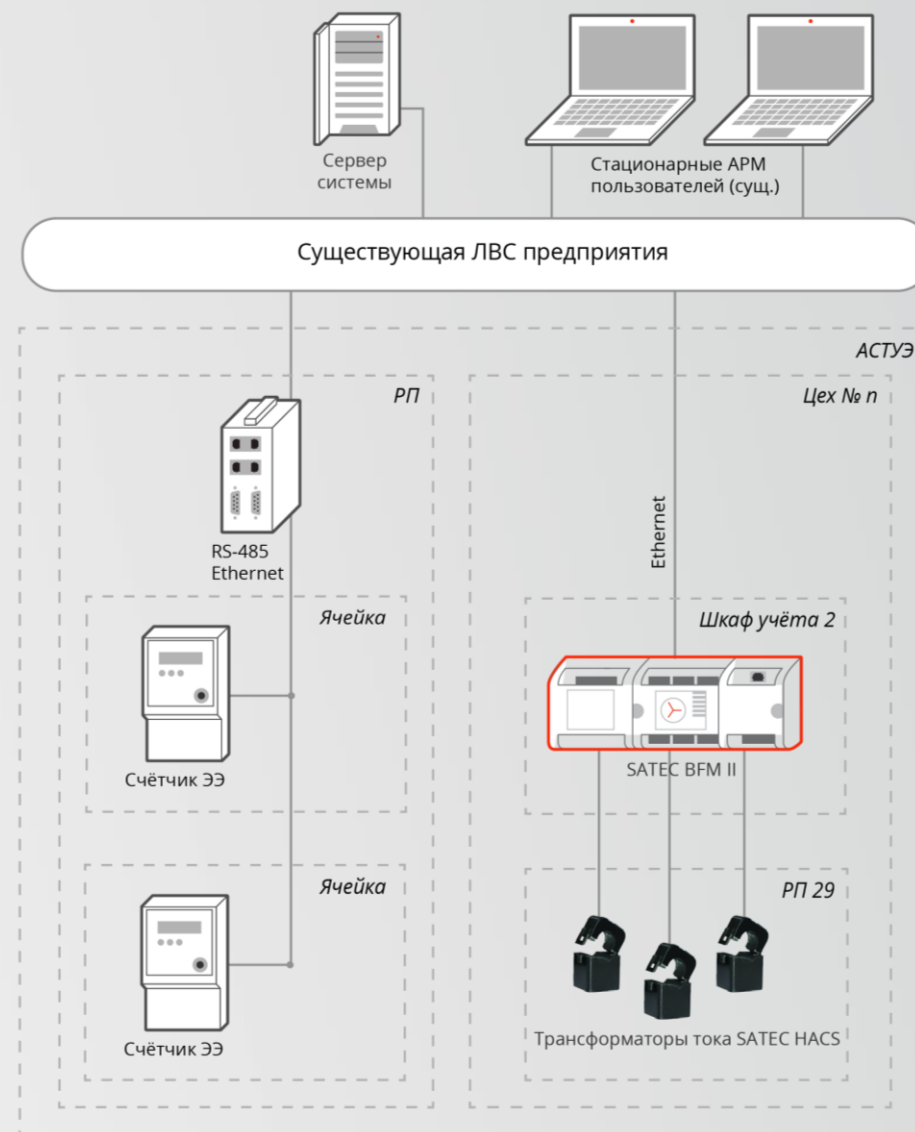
Сервер системы

Стационарные АРМ пользователей (сущ.)

Существующая ЛВС предприятия

АСТУЭ

РП

Цех № n

RS-485
Ethernet

Ethernet

Ячейка

Шкаф учёта 2

Счётчик ЭЭ

SATEC BFM II

Ячейка

РП 29

Счётчик ЭЭ

Трансформаторы тока SATEC HACS